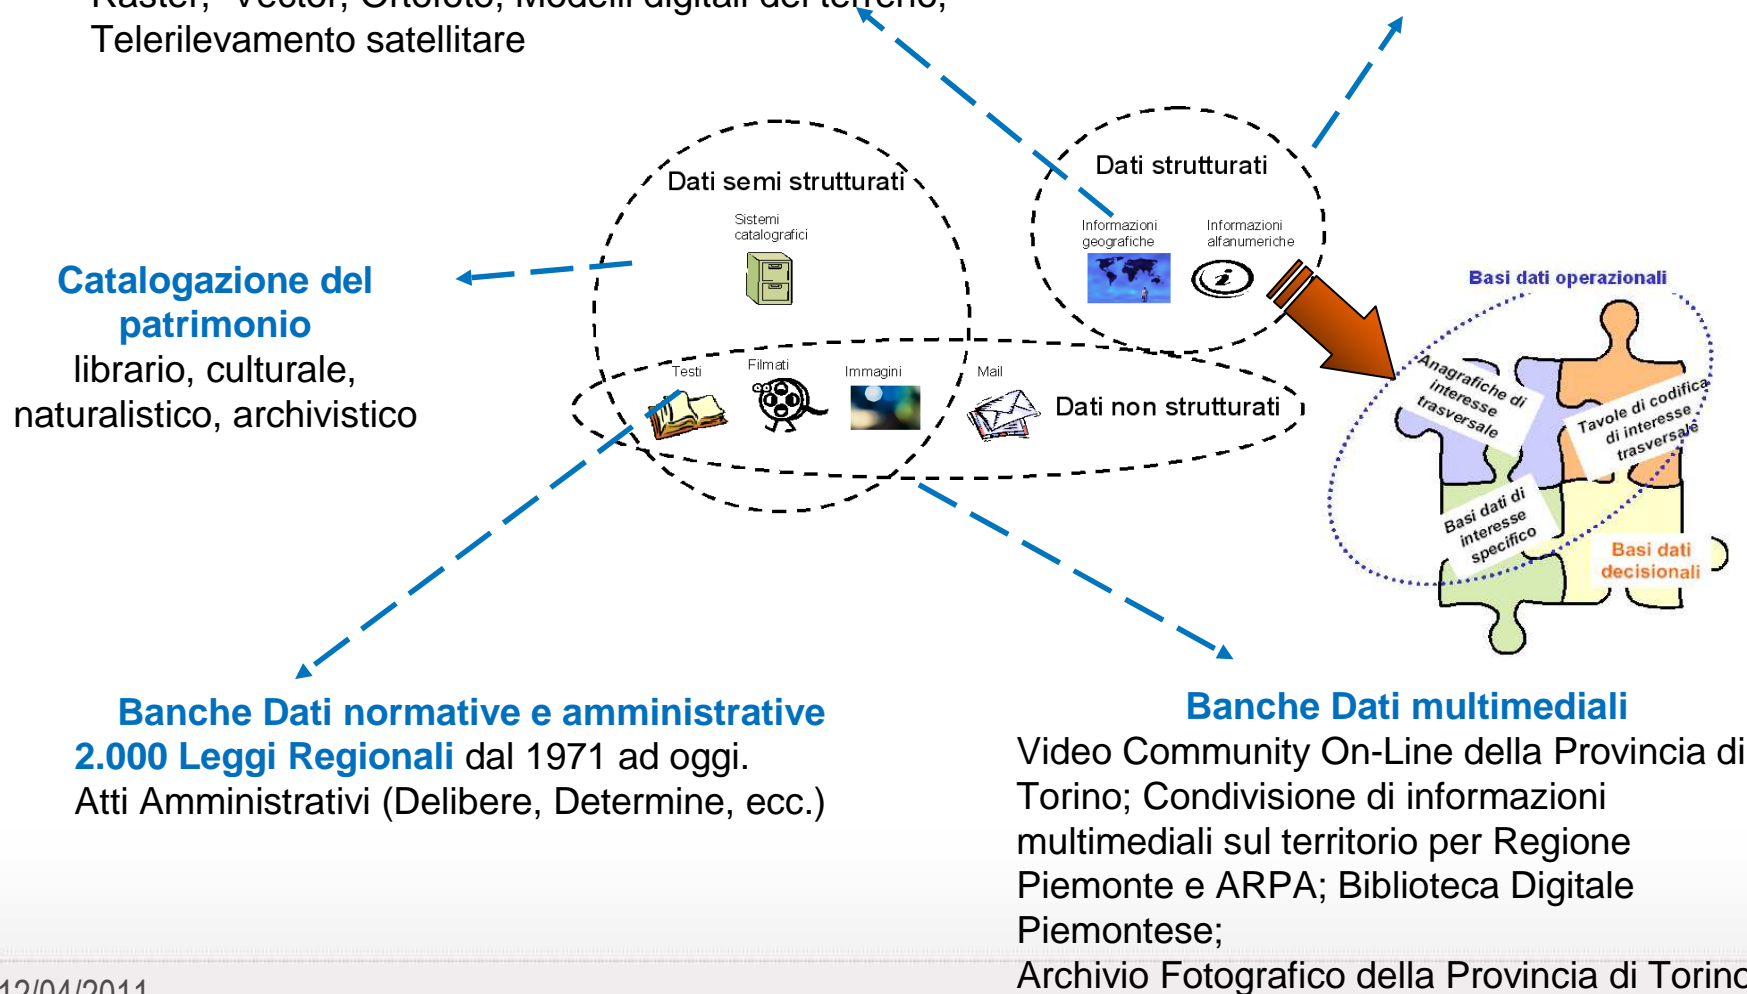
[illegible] Vector, Ortofoto, Modelli digitali del terreno, Telerilevamento satellitare

Dati semi strutturati

Sistemi catalografici

Dati strutturati

Informazioni geografiche

Informazioni alfanumeriche

Catalogazione del patrimonio
librario, culturale, naturalistico, archivistico

Testi

Filmati

Immagini

Mail

Dati non strutturati

Basi dati operazionali

Anagrafiche di interesse trasversale

Tavole di codifica di interesse trasversale

Basi dati di interesse specifico

Basi dati decisionali

Banche Dati normative e amministrative
2.000 Leggi Regionali dal 1971 ad oggi.
Atti Amministrativi (Delibere, Determine, ecc.)

Banche Dati multimediali
Video Community On-Line della Provincia di Torino; Condivisione di informazioni multimediali sul territorio per Regione Piemonte e ARPA; Biblioteca Digitale Piemontese;
Archivio Fotografico della Provincia di Torino

12/04/2011